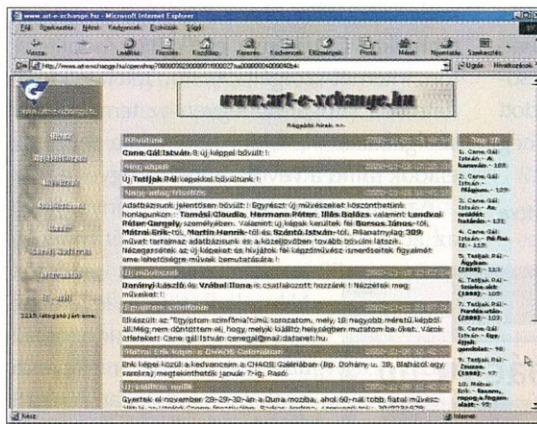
www.art-e-xchange.hu - Microsoft Internet Explorer

Fájl Szerkesztés Nézet Kedvencek Eszközök Súgó

Vissza Leállítás Frissítés Kezdőlap Keresés Kedvencek Előzmények Posta Méret Nyomtatás Szerkesztés

Cím http://www.art-e-xchange.hu/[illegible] Ugrás Hivatkozások

www.art-e-xchange.hu

Friss hírek

Bővítés

Cene Gál István: 8 új képpel bővült !

Új alkotó

Új Tettjak Pál képekkel bővültünk !

Nagy adag frissítés

Adatbázisunk jelentősen bővült ! Egyrészt új művészeket köszönthetünk honlapunkon : Tamási Claudia, Hermann Péter, Illés Balázs, valamint Landvai Péter Gergely személyében. Valamint új képek kerültek fel Bursus János-tól, Mátrai Erik-től, Martin Hannik-tól és Szántó István-tól. Pillanatnyilag 309 művet tartalmaz adatbázisunk és a közeljövőben tovább bővülni látszik. Nézegessétek az új képeket és hiányzók fel képzőművész ismerőseitek figyelmét erre lehetőségre művek bemutatására !

Új művészek

Darányi László és Vrábel Ilona is csatlakozott hozzánk ! Nézzétek meg műveiket !

Egyetem szimfónia

Elkészült az "Egyiptom szimfónia"című sorozatom, mely 10 nagyobb méretű képből áll. Még nem döntöttem el, hogy melyik kiállító helyiségben mutatom ba őket. Várok ötleteket! Cene Gál István cenegal@mail.datanet.hu

Mátrai Erik képei a CHAOS Galériában

Erik képei közül a kedvenceim a CHAOS Galériában (bp. Dohány u. 38). Bizánci egy szerelmi megtekinthetők január 7-ig. Rendi

Új kiállítás, sajtó

Gyertek el november 28-29-30-án a Duna mozgóba, ahol 60-nál több fiatal művész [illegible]

Top 10

1. Cene Gál István - A kanonok - 123
2. Cene Gál István - Pillagom... - 120
3. Cene Gál István - Az őrzőjét keltetés - 121
4. Cene Gál István - Pár Pál - 117
5. Tettjak Pál - Ágybom (2000) - 114
6. Tettjak Pál - Szinkes albi (2000) - 113
7. Tettjak Pál - Tundás utón (2000) - 103
8. Cene Gál István - Egy. ágyak gondolat - 98
9. Tettjak Pál - Zászpe (2000) - 97
10. Mátrai Erik - Szerem, mérge a fogam elsőt - 93

Kész Internet